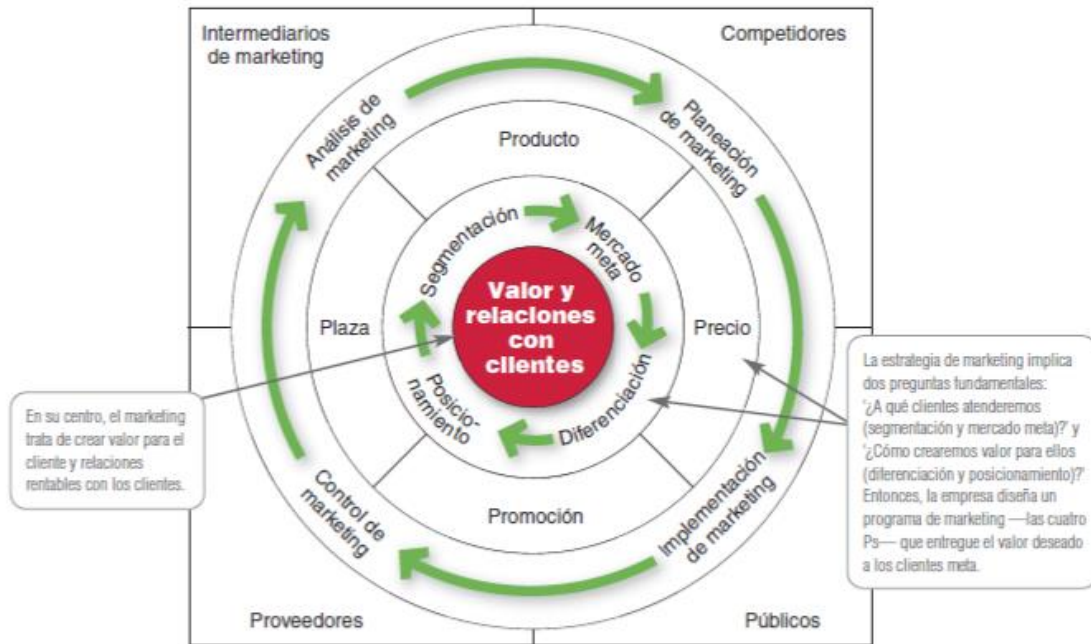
Intermediarios de marketing

Competidores

Análisis de marketing

Planeación de marketing

Producto

Segmentación

Mercado meta

Valor y relaciones con clientes

Plaza

Precio

Posicionamiento

Diferenciación

Promoción

Control de marketing

Implementación de marketing

Proveedores

Públicos

En su centro, el marketing trata de crear valor para el cliente y relaciones rentables con los clientes.

La estrategia de marketing implica dos preguntas fundamentales: '¿A qué clientes atenderemos (segmentación y mercado meta)?' y '¿Cómo crearemos valor para ellos (diferenciación y posicionamiento)?' Entonces, la empresa diseña un programa de marketing —las cuatro Ps— que entregue el valor deseado a los clientes meta.